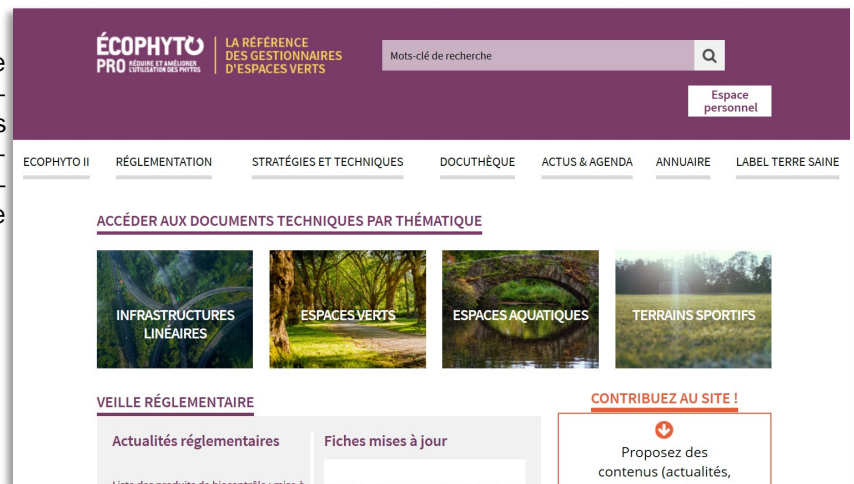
e
s
e

ÉCOPHYTO PRO RÉDUIRE ET AMÉLIORER L'UTILISATION DES PHYTOS

LA RÉFÉRENCE DES GESTIONNAIRES D'ESPACES VERTS

Mots-clé de recherche

Espace personnel

ECOPHYTO II
RÉGLEMENTATION
STRATÉGIES ET TECHNIQUES
DOCUTHÈQUE
ACTUS & AGENDA
ANNUAIRE
LABEL TERRE SAINE

ACCÉDER AUX DOCUMENTS TECHNIQUES PAR THÉMATIQUE

INFRASTRUCTURES LINÉAIRES
ESPACES VERTS
ESPACES AQUATIQUES
TERRAINS SPORTIFS

VEILLE RÉGLEMENTAIRE

Actualités réglementaires

Fiches mises à jour

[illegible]

CONTRIBUEZ AU SITE !

Proposez des contenus (actualités,